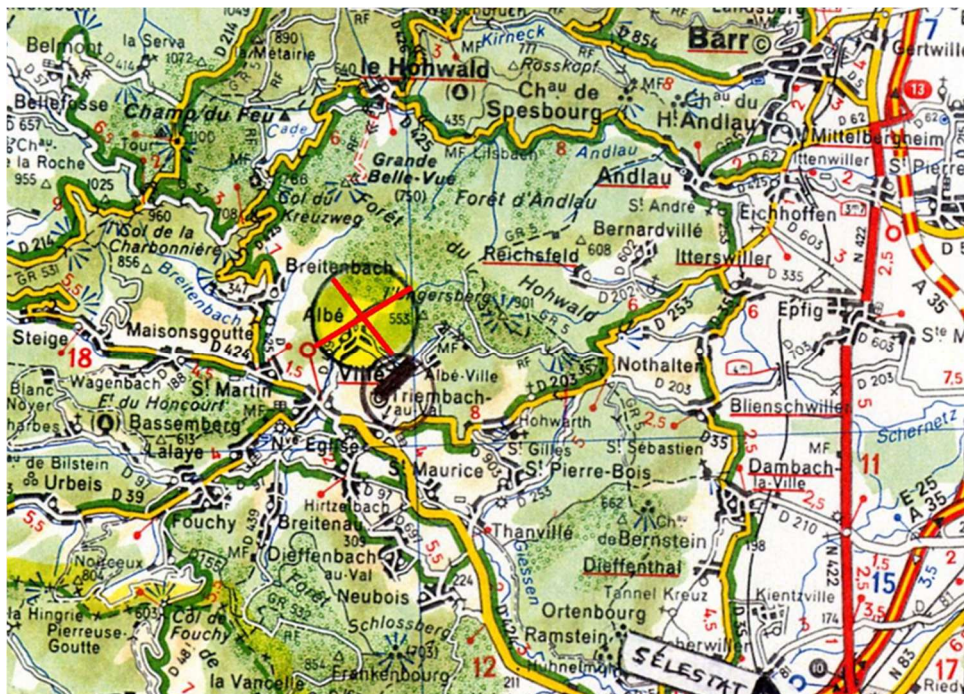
Belmont
la Serva
1072
la Métairie
890
D 214
le Hohwald
Kirneck
Rosskopf
D 854
Barr
Gertwiller
7
13
Bellefosse
657
Champ du Feu
Tour
1100
Cade
Lilsbach
Chau de Spesbourg
Chau du H. Andlau
Andlau
Mittelbergheim
St Pierre
la Roche
955
1025
Col du Kreuzweg
Grande Belle-Vue
(750)
Forêt d'Andlau
Forêt du Hohwald
Andlau
St André
Bernardvillé
Eichhoffen
Ittenwiller
D 214
Col de la Charbonnière
856
960
Breitenbach
Reichsfeld
608
Itterswiller
D 335
D 603
N 422
A 35
2,5
GR 531
5,5
Steige
18
Maisonsgoutte
D 424
Breitenbach
Albé
Ungersberg
901
553
GR 5
D 253
Epfig
D 603
Ste M
St Martin
Wagenbach
Villé
Albé-Ville
Triembach-au-Val
Nothalten
D 203
D 203
7,5
Blanc
Noyer
Ft du Honcourt
Bassemberg
613
Lalaye
Ne Eglise
St Maurice
Hohwarth
St Gilles
St Sébastien
D 35
Blienschwiller
Scheretz
de Bilstein
Urbeis
D 39
St Pierre-Bois
Dambach-la-Ville
11
E 25
A 35
Fouchy
Breitenau
Hirtzelbach
D 97
305
D 253
D 210
Thanvillé
Chau de Bernstein
662
Noirceux
804
Dieffenbach au-Val
Neubois
Giessen
Dieffenthal
Kientzville
15
la Hingrie
Pierreuse-Goutte
Col de Fouchy
Forêt de Schlossberg
(703)
224
Ortenbourg
Tannel Kreuz
Ramstein
Scherwiller
la Vancelle
854
Frankenbourg
12
Huhnelmoru
SÉLESTAT
17
Riedw